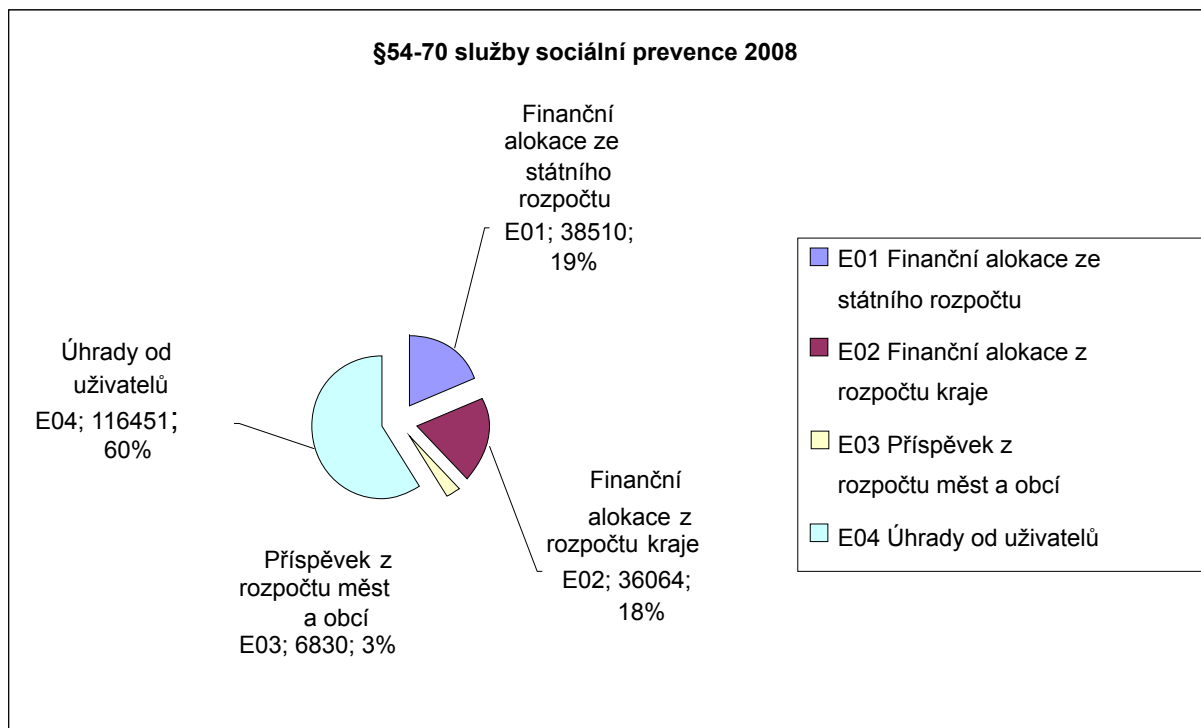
§54-70 služby sociální prevence 2008

Finanční alokace ze státního rozpočtu E01; 38510; 19%

Úhrady od uživatelů E04; 116451; 60%

Finanční alokace z rozpočtu kraje E02; 36064; 18%

Příspěvek z rozpočtu měst a obcí E03; 6830; 3%

E01 Finanční alokace ze státního rozpočtu
E02 Finanční alokace z rozpočtu kraje
E03 Příspěvek z rozpočtu měst a obcí
E04 Úhrady od uživatelů